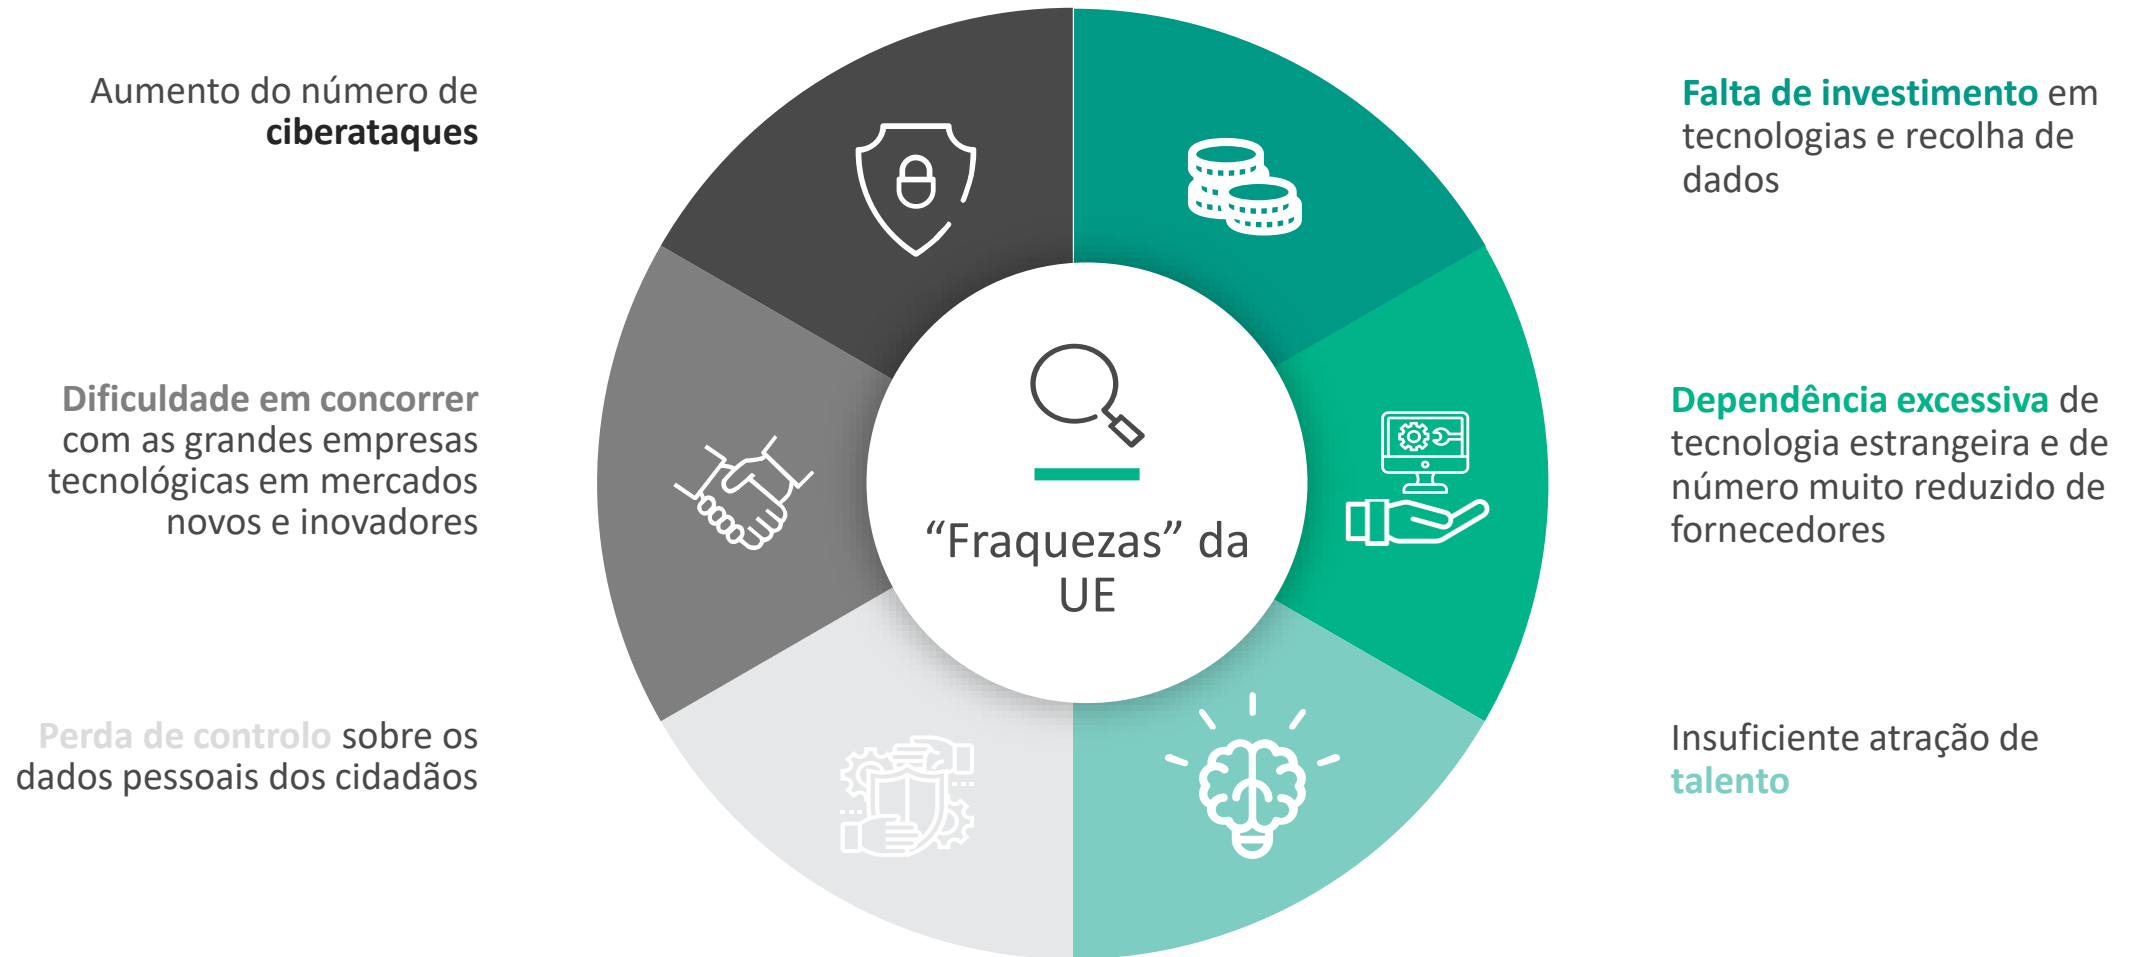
Aumento do número de **ciberataques**

Dificuldade em concorrer com as grandes empresas tecnológicas em mercados novos e inovadores

Perda de controlo sobre os dados pessoais dos cidadãos

“Fraquezas” da UE

Falta de investimento em tecnologias e recolha de dados

Dependência excessiva de tecnologia estrangeira e de número muito reduzido de fornecedores

Insuficiente atração de talento